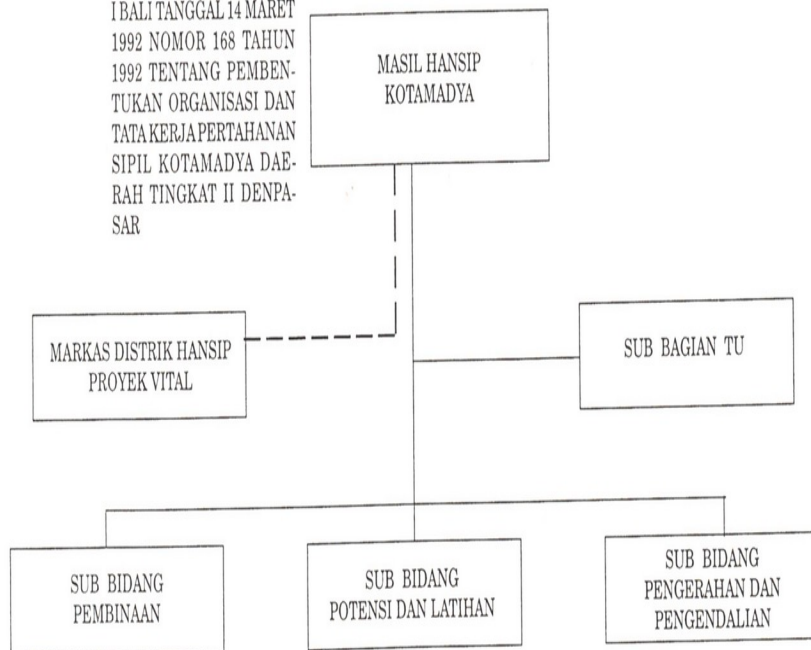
I BALI TANGGAL 14 MARET 1992 NOMOR 168 TAHUN 1992 TENTANG PEMBENTUKAN ORGANISASI DAN TATA KERJA PERTAHANAN SIPIL KOTAMADYA DAERAH TINGKAT II DENPASAR

MASIL HANSIP KOTAMADYA

MARKAS DISTRIK HANSIP PROYEK VITAL

SUB BAGIAN TU

SUB BIDANG PEMBINAAN

SUB BIDANG POTENSI DAN LATIHAN

SUB BIDANG PENGERAHAN DAN PENGENDALIAN